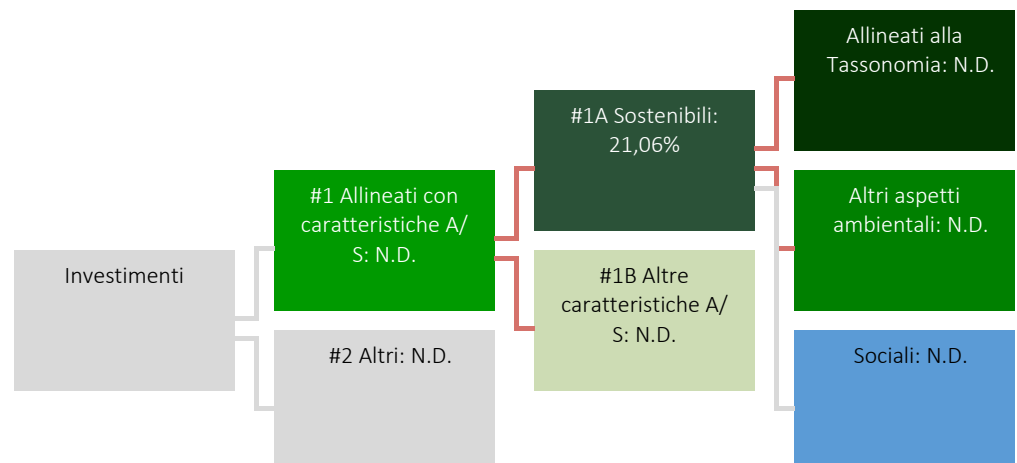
Investimenti

#1 Allineati con caratteristiche A/S: N.D.

#2 Altri: N.D.

#1A Sostenibili: 21,06%

#1B Altre caratteristiche A/S: N.D.

Allineati alla Tassonomia: N.D.

Altri aspetti ambientali: N.D.

Sociali: N.D.